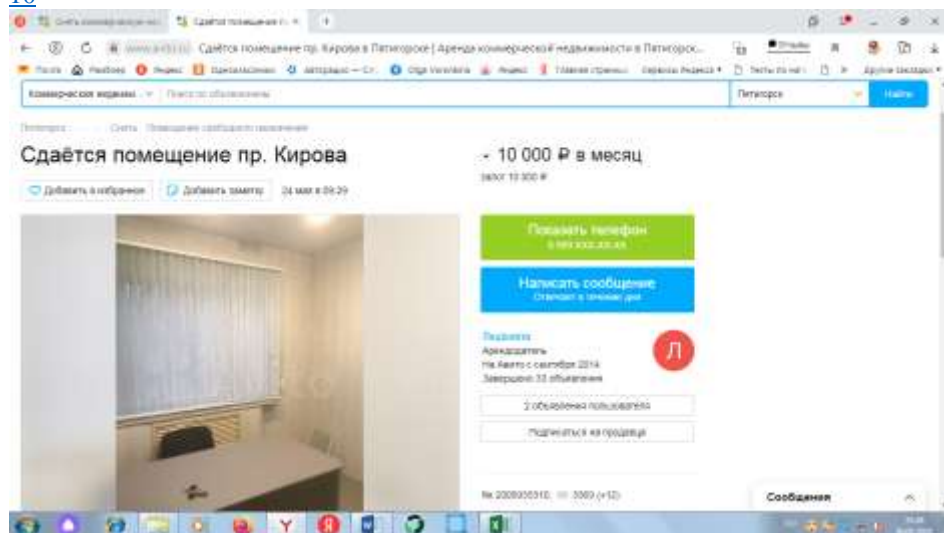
18

Сдаётся помещение пр. Кирова в Пятигорске | Аренда коммерческой недвижимости в Пятигорск...

Коммерческая недвижи...

Поиск по объявлениям

Пятигорск

Найти

Сдаётся помещение пр. Кирова

Добавить в избранное

Добавить заметку

24 мая в 09:29

10 000 ₽ в месяц

залог 10 000 ₽

Показать телефон

Написать сообщение

Отвечает в течение дня

Людмила

Арендодатель

На Авито с сентября 2014

Завершено 33 объявления

Л

2 объявления пользователя

Подписаться на продавца

Сообщения

Avito